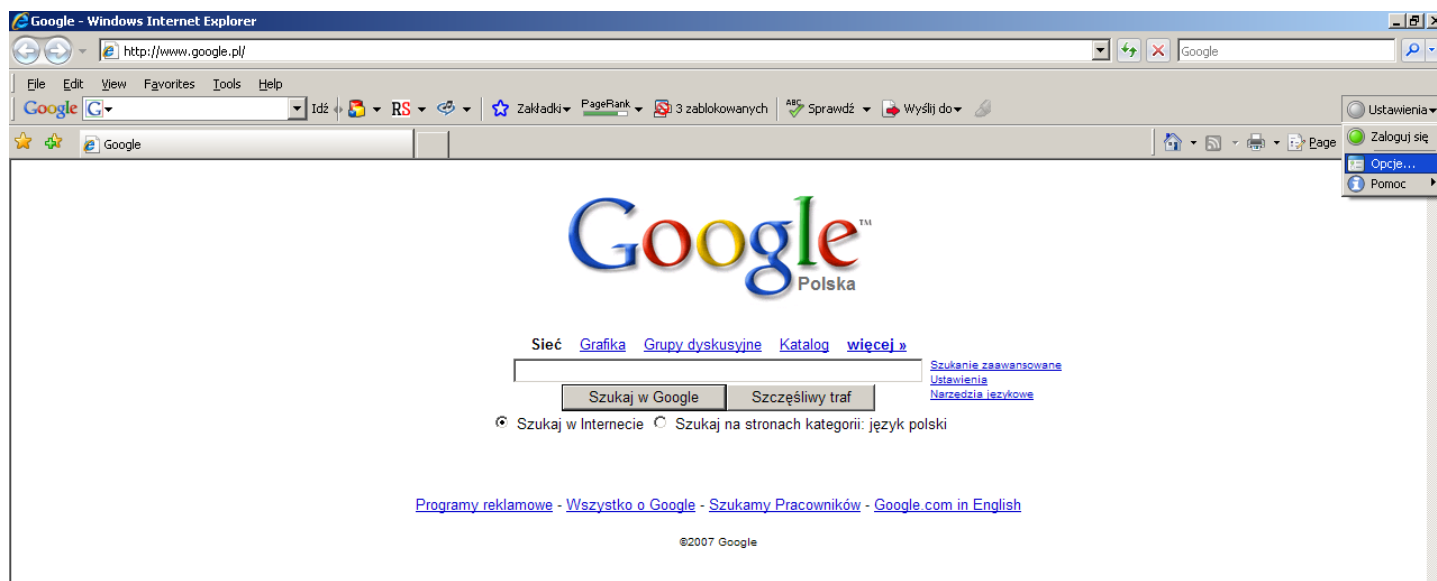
Google - Windows Internet Explorer

http://www.google.pl/

Google

File Edit View Favorites Tools Help

Google G Idź RS Zakładki PageRank 3 zablokowanych Sprawdź Wyślij do

Ustawienia

Zaloguj się

Opcje...

Pomoc

Google

Page

Google™
Polska

Sieć Grafika Grupy dyskusyjne Katalog więcej »

Szukanie zaawansowane
Ustawienia
Narzędzia językowe

Szukaj w Google Szczęśliwy traf

Szukaj w Internecie Szukaj na stronach kategorii: język polski

Programy reklamowe - Wszystko o Google - Szukamy Pracowników - Google.com in English

©2007 Google